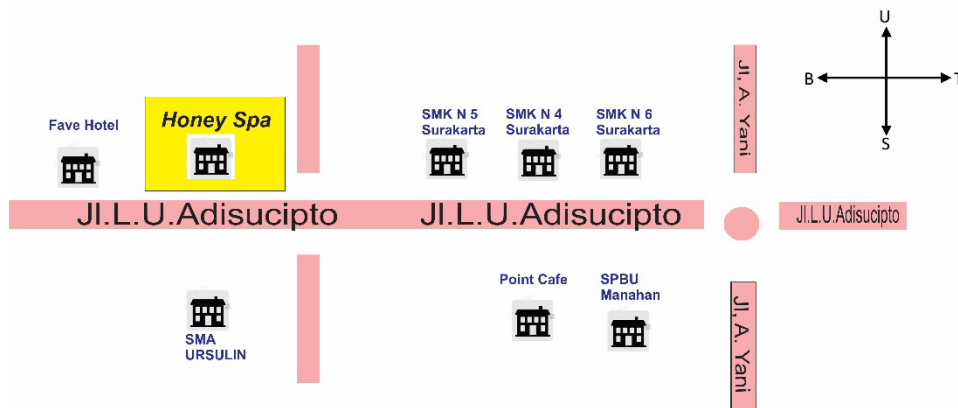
U
B
T
S

Fave Hotel

Honey Spa

SMK N 5 Surakarta

SMK N 4 Surakarta

SMK N 6 Surakarta

Jl. A. Yani

Jl.L.U.Adisucipto

Jl.L.U.Adisucipto

Jl.L.U.Adisucipto

Point Cafe

SPBU Manahan

SMA URSULIN

Jl. A. Yani